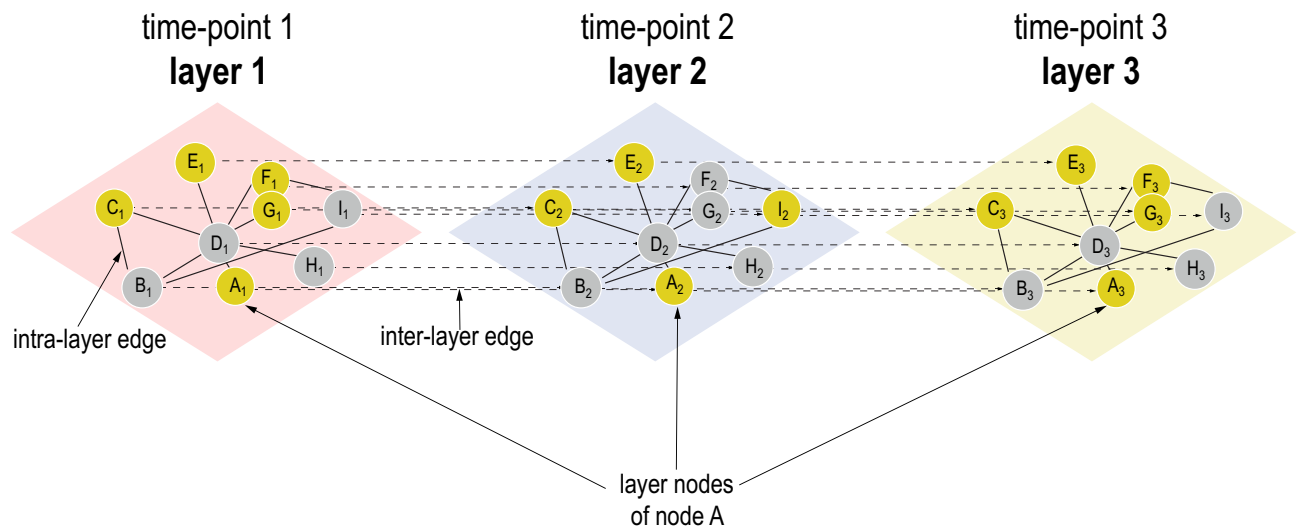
time-point 1
**layer 1**

time-point 2
**layer 2**

time-point 3
**layer 3**

$E_1$ $F_1$ $C_1$ $G_1$ $I_1$ $D_1$ $H_1$ $B_1$ $A_1$

$E_2$ $F_2$ $C_2$ $G_2$ $I_2$ $D_2$ $H_2$ $B_2$ $A_2$

$E_3$ $F_3$ $C_3$ $G_3$ $I_3$ $D_3$ $H_3$ $B_3$ $A_3$

intra-layer edge

inter-layer edge

layer nodes
of node A